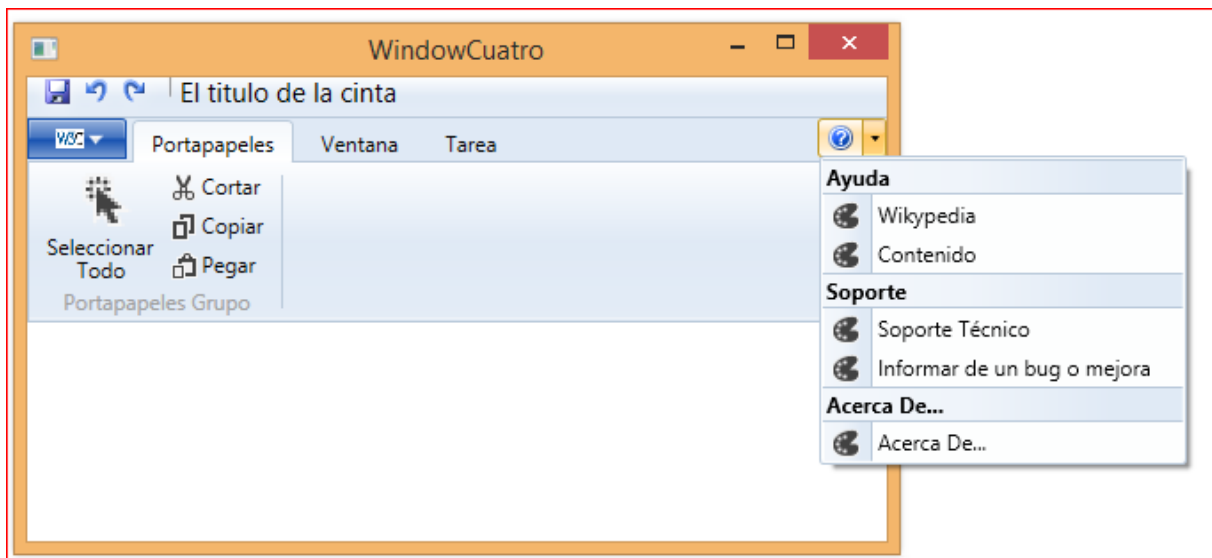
WindowCuatro

El titulo de la cinta

W3C

Portapapeles

Ventana

Tarea

Seleccionar Todo

Cortar

Copiar

Pegar

Portapapeles Grupo

Ayuda

Wikypedia

Contenido

Soporte

Soporte Técnico

Informar de un bug o mejora

Acerca De...

Acerca De...